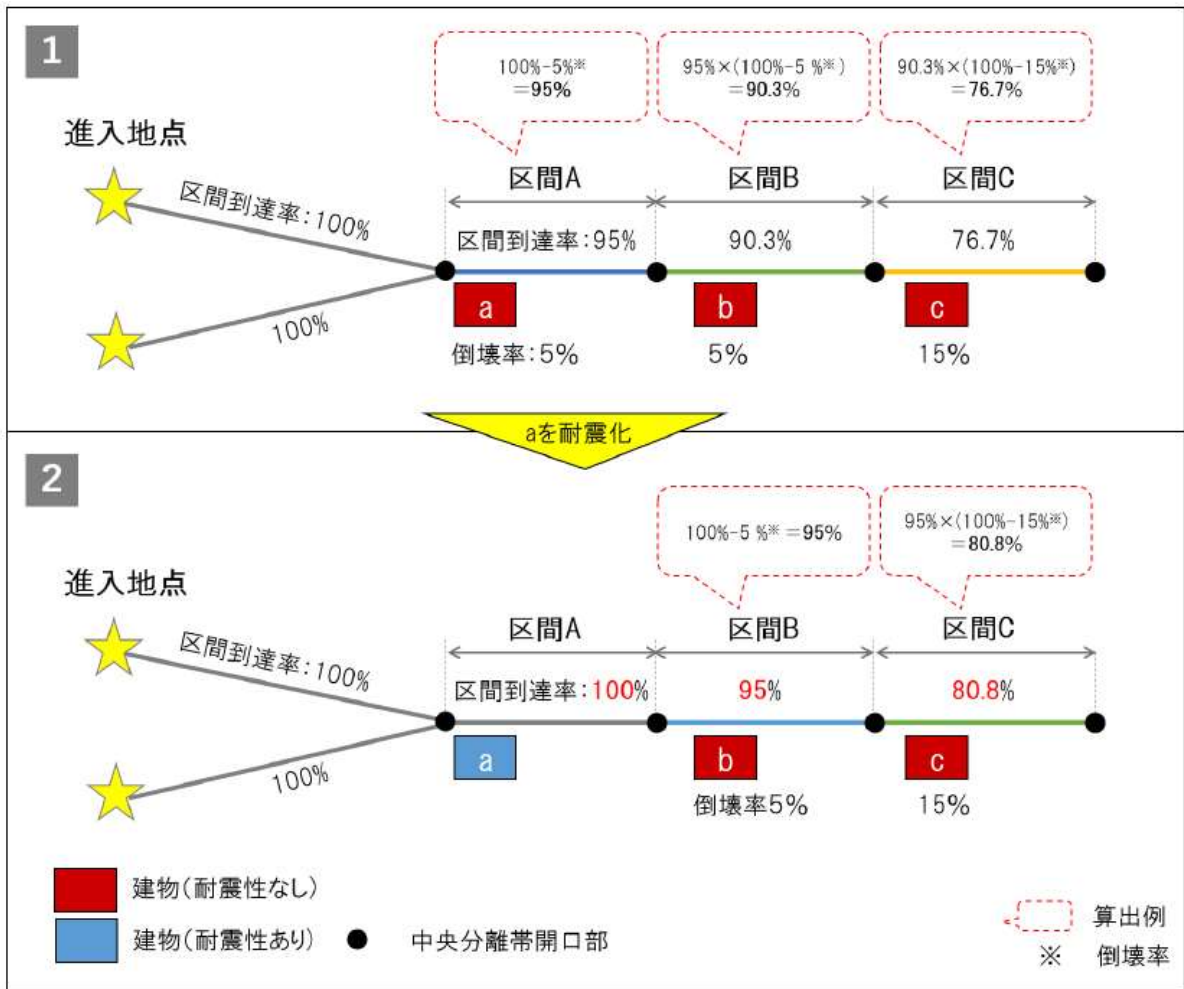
1

100%-5%※
=95%

95%×(100%-5%※)
=90.3%

90.3%×(100%-15%※)
=76.7%

進入地点

区間到達率:100%

100%

区間A

区間B

区間C

区間到達率:95%

90.3%

76.7%

a

b

c

倒壊率:5%

5%

15%

aを耐震化

2

100%-5%※=95%

95%×(100%-15%※)
=80.8%

進入地点

区間到達率:100%

100%

区間A

区間B

区間C

区間到達率:100%

95%

80.8%

a

b

c

倒壊率5%

15%

建物(耐震性なし)

建物(耐震性あり)

中央分離帯開口部

算出例

※ 倒壊率